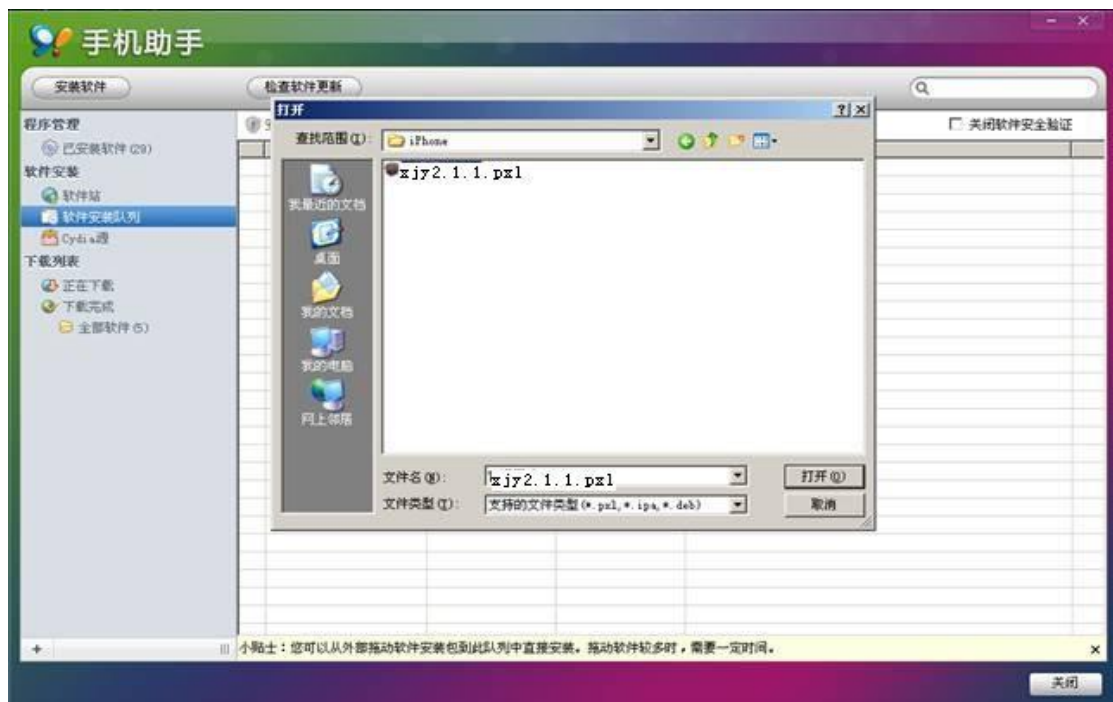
手机助手

安装软件
检查软件更新

程序管理
已安装软件 (29)
软件安装
软件站
软件安装队列
Cydia源
下载列表
正在下载
下载完成
全部软件 (5)

关闭软件安全验证

打开
?|×
查找范围(I): iPhone
xjy2.1.1.pxl
我最近的文档
桌面
我的文档
我的电脑
网上邻居
文件名(N): xjy2.1.1.pxl
文件类型(T): 支持的文件类型(*.pxl, *.ipa, *.deb)
打开(O)
取消

小贴士：您可以从外部拖动软件安装包到此队列中直接安装。拖动软件较多时，需要一定时间。

关闭